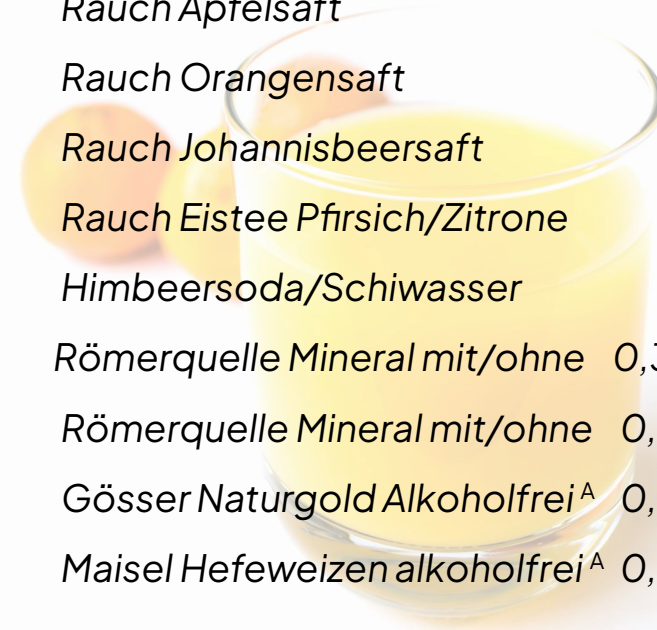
Rauch Apfelsaft

Rauch Orangensaft

Rauch Johannisbeersaft

Rauch Eistee Pfirsich/Zitrone

Himbeersoda/Schiwasser

Römerquelle Mineral mit/ohne 0,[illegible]

Römerquelle Mineral mit/ohne 0,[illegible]

Gösser Naturgold Alkoholfrei $^{A}$ 0,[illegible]

Maisel Hefeweizen alkoholfrei $^{A}$ 0,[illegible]